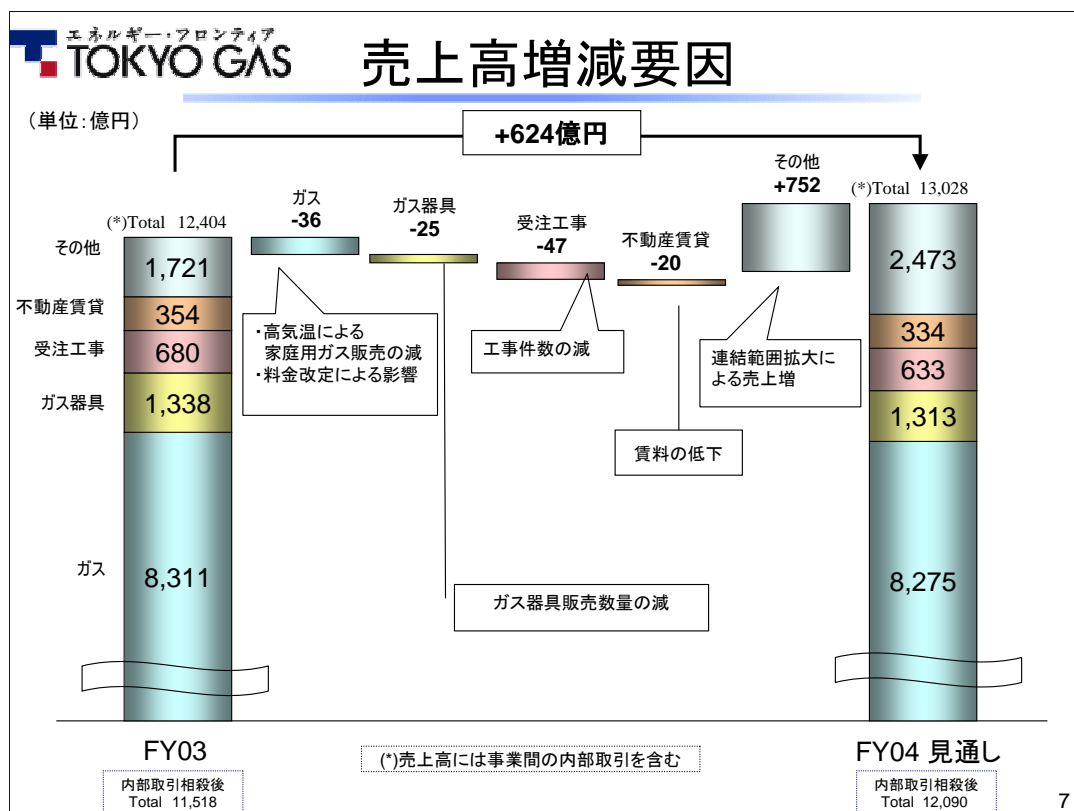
エネルギー・フロンティア
TOKYO GAS

売上高増減要因

（単位：億円）

+624億円

(*)Total 12,404

その他 1,721
不動産賃貸 354
受注工事 680
ガス器具 1,338
ガス 8,311

ガス
-36

ガス器具
-25

受注工事
-47

不動産賃貸
-20

その他
+752

(*)Total 13,028

2,473
334
633
1,313
8,275

・高気温による家庭用ガス販売の減
・料金改定による影響

工事件数の減

連結範囲拡大による売上増

賃料の低下

ガス器具販売数量の減

FY03

内部取引相殺後
Total 11,518

(*)売上高には事業間の内部取引を含む

FY04 見通し

内部取引相殺後
Total 12,090

7